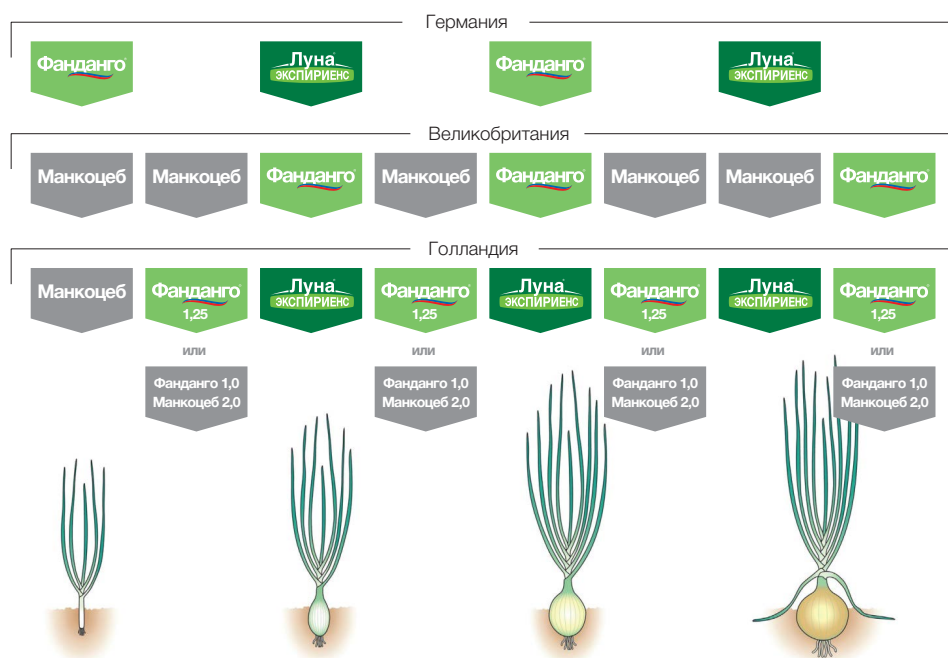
Германия

Фанданго

Луна Экспириенс

Фанданго

Луна Экспириенс

Великобритания

Манкоцеб

Манкоцеб

Фанданго

Манкоцеб

Фанданго

Манкоцеб

Манкоцеб

Фанданго

Голландия

Манкоцеб

Фанданго 1,25

или

Фанданго 1,0 Манкоцеб 2,0

Луна Экспириенс

Фанданго 1,25

или

Фанданго 1,0 Манкоцеб 2,0

Луна Экспириенс

Фанданго 1,25

или

Фанданго 1,0 Манкоцеб 2,0

Луна Экспириенс

Фанданго 1,25

или

Фанданго 1,0 Манкоцеб 2,0